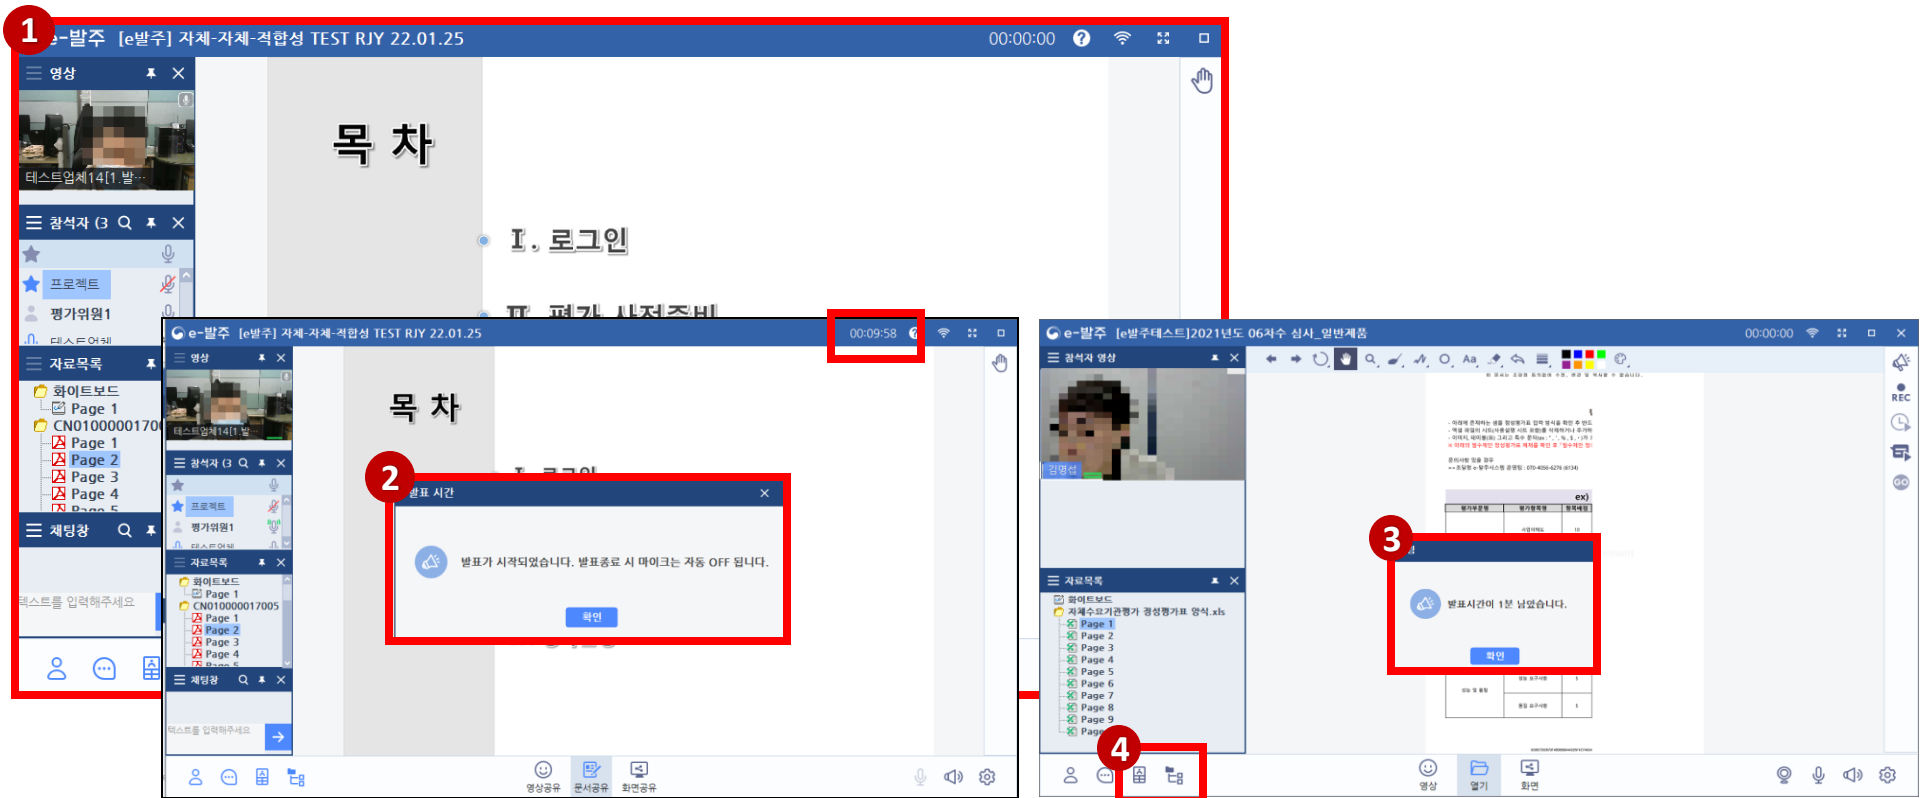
1
e-발주 [e발주] 자체-자체-적합성 TEST RJY 22.01.25
00:00:00
영상
테스트업체14[1.발…
참석자 (3
프로젝트
평가위원1
자료목록
화이트보드
Page 1
CN0100000170
Page 1
Page 2
Page 3
Page 4
채팅창
텍스트를 입력해주세요
목 차
Ⅰ. 로그인

e-발주 [e발주] 자체-자체-적합성 TEST RJY 22.01.25
00:09:58
영상
테스트업체14[1.발
참석자 (3
프로젝트
평가위원1
자료목록
화이트보드
Page 1
CN010000017005
Page 1
Page 2
Page 3
Page 4
채팅창
텍스트를 입력해주세요
목 차
2
발표 시간
발표가 시작되었습니다. 발표종료 시 마이크는 자동 OFF 됩니다.
확인
영상공유 문서공유 화면공유

e-발주 [e발주테스트]2021년도 06차수 심사_일반제품
00:00:00
참석자 영상
김영섭
자료목록
화이트보드
자체수요기관평가 정성평가표 양식.xls
Page 1
Page 2
Page 3
Page 4
Page 5
Page 6
Page 7
Page 8
Page 9
REC
3
발표시간이 1분 남았습니다.
확인
4
영상 열기 화면